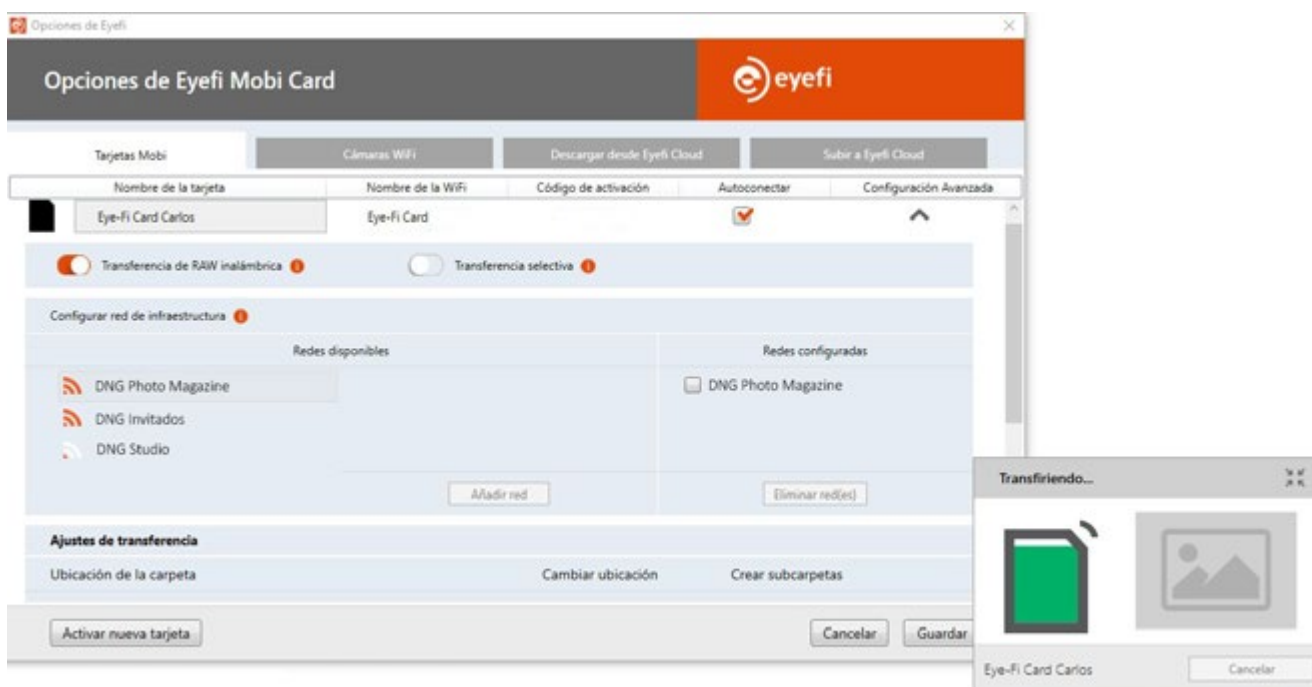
Opciones de Eyefi

Opciones de Eyefi Mobi Card

eyefi

Tarjetas Mobi | Cámaras WiFi | Descargar desde Eyefi Cloud | Subir a Eyefi Cloud

| Nombre de la tarjeta | Nombre de la WiFi | Código de activación | Autoconectar | Configuración Avanzada |
|---|---|---|---|---|
| Eye-Fi Card Carlos | Eye-Fi Card | | | |

Transferencia de RAW inalámbrica

Transferencia selectiva

Configurar red de infraestructura

Redes disponibles

DNG Photo Magazine

DNG Invitados

DNG Studio

Añadir red

Redes configuradas

DNG Photo Magazine

Eliminar red(es)

Ajustes de transferencia

Ubicación de la carpeta

Cambiar ubicación

Crear subcarpetas

Activar nueva tarjeta

Cancelar

Guardar

Transfiriendo...

Eye-Fi Card Carlos

Cancelar